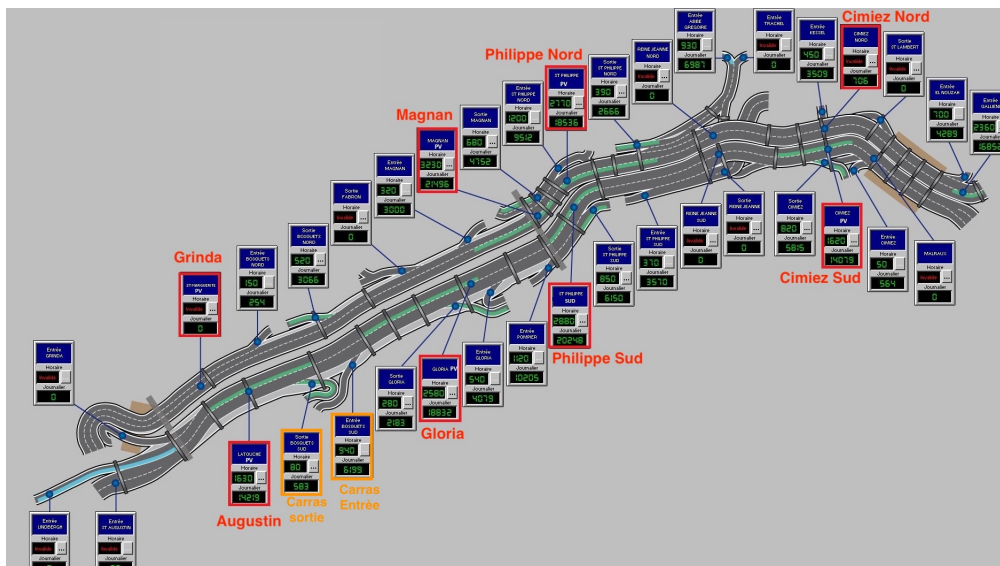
Cimiez Nord

Philippe Nord

Magnan

Grinda

Augustin

Carras sortie

Carras Entrée

Gloria

Philippe Sud

Cimiez Sud

Entrée ABBE GREGOIRE Horaire 930 Journalier 6987

Entrée TRACHEL Horaire Invalide Journalier

Entrée KESSEL Horaire 450 Journalier 3509

CIMIEZ NORD Horaire Invalide Journalier 706

Sortie ST LAMBERT Horaire Invalide Journalier 0

Entrée EL NOUZAH Horaire 700 Journalier 4289

Entrée GALLIENI Horaire 2360 Journalier 16852

REINE JEANNE NORD Horaire 0 Journalier 0

Sortie ST PHILIPPE NORD Horaire 390 Journalier 2666

ST PHILIPPE PV Horaire 2770 Journalier 18536

Entrée ST PHILIPPE NORD Horaire 1200 Journalier 9512

Sortie MAGNAN Horaire 680 Journalier 4752

MAGNAN PV Horaire 3230 Journalier 21496

Entrée MAGNAN Horaire 320 Journalier 3000

Sortie FABRON Horaire Invalide Journalier 0

Sortie BOSQUETS NORD Horaire 520 Journalier 3066

Entrée BOSQUETS NORD Horaire 150 Journalier 254

ST PANCRACE PV Horaire Invalide Journalier 0

Entrée GRINDA Horaire Invalide Journalier 0

REINE JEANNE SUD Horaire Invalide Journalier 0

Sortie REINE JEANNE SUD Horaire Invalide Journalier 0

Sortie CIMIEZ Horaire 820 Journalier 5815

CIMIEZ PV Horaire 1620 Journalier 14079

Entrée CIMIEZ Horaire 50 Journalier 564

MALRAUX Horaire Invalide Journalier 0

Entrée ST PHILIPPE SUD Horaire 370 Journalier 3570

Sortie ST PHILIPPE SUD Horaire 850 Journalier 6150

ST PHILIPPE SUD Horaire 2860 Journalier 20248

Entrée POMMIER Horaire 1120 Journalier 10205

Entrée GLORIA Horaire 540 Journalier 4079

GLORIA PV Horaire 2580 Journalier 18832

Sortie GLORIA Horaire 280 Journalier 2183

Entrée BOSQUETS SUD Horaire 940 Journalier 6199

Sortie BOSQUETS SUD Horaire 80 Journalier 583

LATOUCHE PV Horaire 1630 Journalier 14219

Entrée LINDBERGH Horaire Invalide Journalier

Entrée ST AUGUSTIN Horaire Invalide Journalier